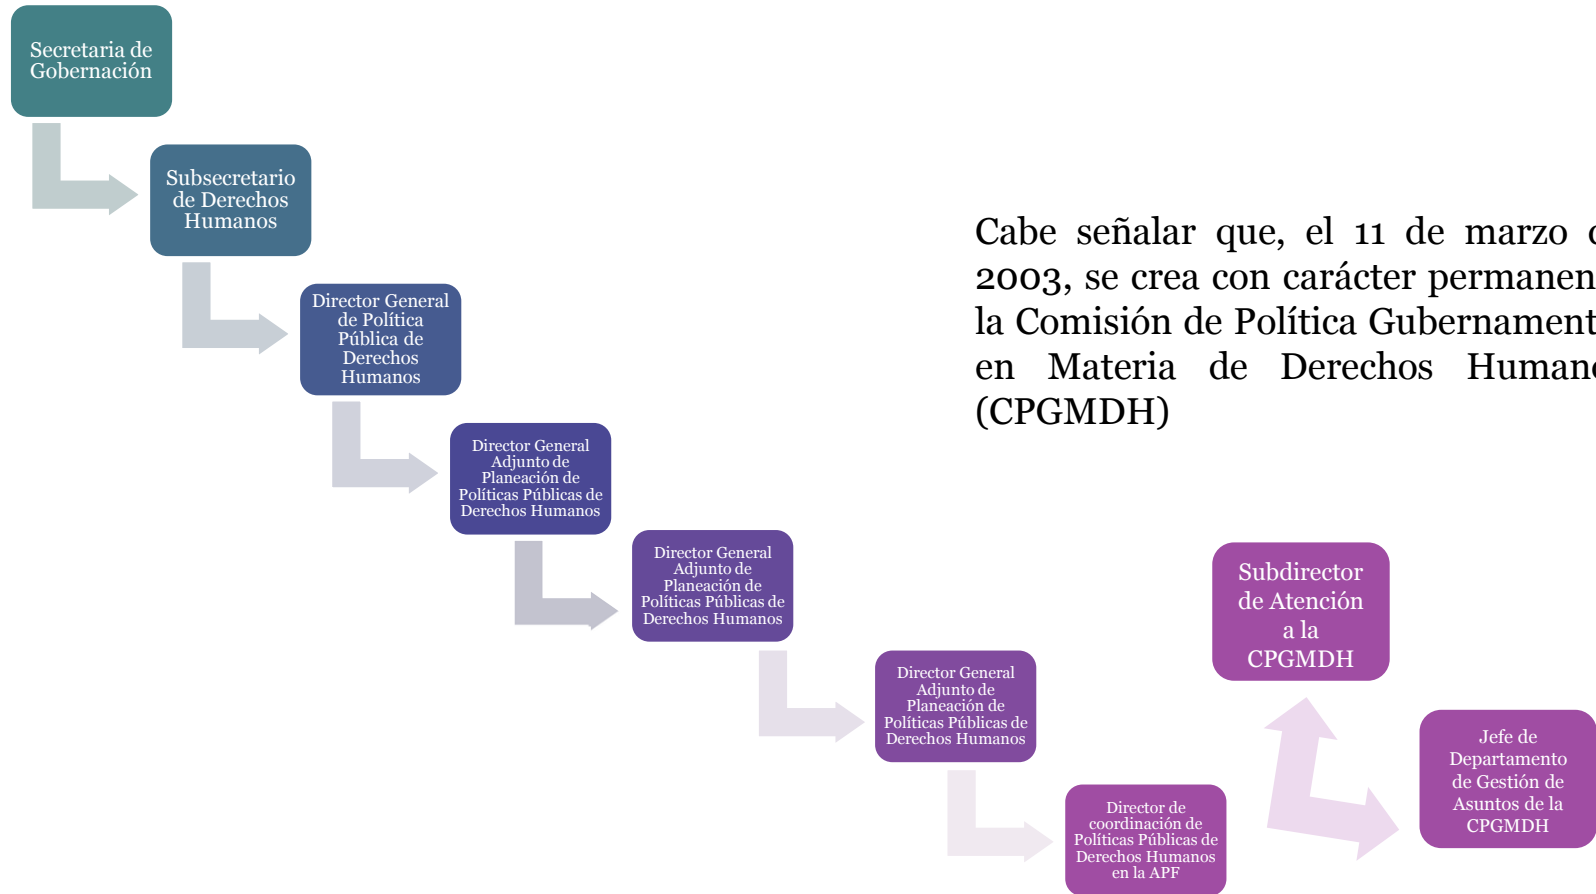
Secretaria de Gobernación

Subsecretario de Derechos Humanos

Director General de Política Pública de Derechos Humanos

Director General Adjunto de Planeación de Políticas Públicas de Derechos Humanos

Director General Adjunto de Planeación de Políticas Públicas de Derechos Humanos

Director General Adjunto de Planeación de Políticas Públicas de Derechos Humanos

Director de coordinación de Políticas Públicas de Derechos Humanos en la APF

Subdirector de Atención a la CPGMDH

Jefe de Departamento de Gestión de Asuntos de la CPGMDH

Cabe señalar que, el 11 de marzo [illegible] 2003, se crea con carácter permanen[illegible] la Comisión de Política Gubernament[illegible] en Materia de Derechos Human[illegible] (CPGMDH)